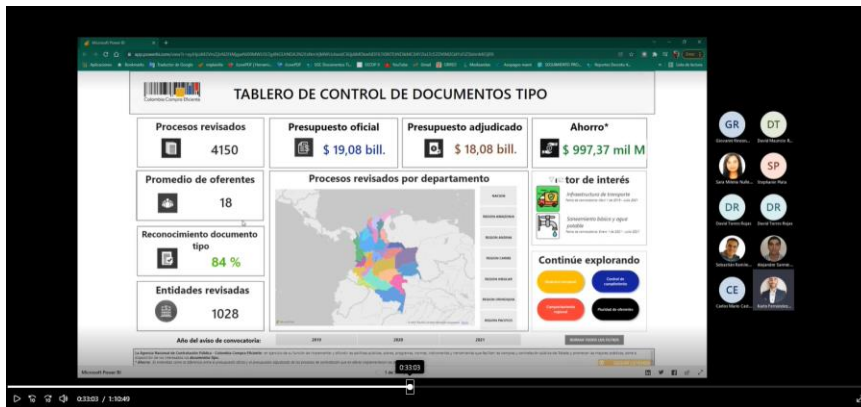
Colombia Compra Eficiente

TABLERO DE CONTROL DE DOCUMENTOS TIPO

Procesos revisados
4150

Presupuesto oficial
$ 19,08 bill.

Presupuesto adjudicado
$ 18,08 bill.

Ahorro*
$ 997,37 mil M

Promedio de oferentes
18

Procesos revisados por departamento

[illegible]ctor de interés

Infraestructura de transporte

Saneamiento básico y agua potable

Reconocimiento documento tipo
84 %

Entidades revisadas
1028

Continúe explorando

Año del aviso de convocatoria:

2019

2020

2021

GR

DT

SP

DR

DR

CE

0:33:03

0:33:03 / 1:10:49